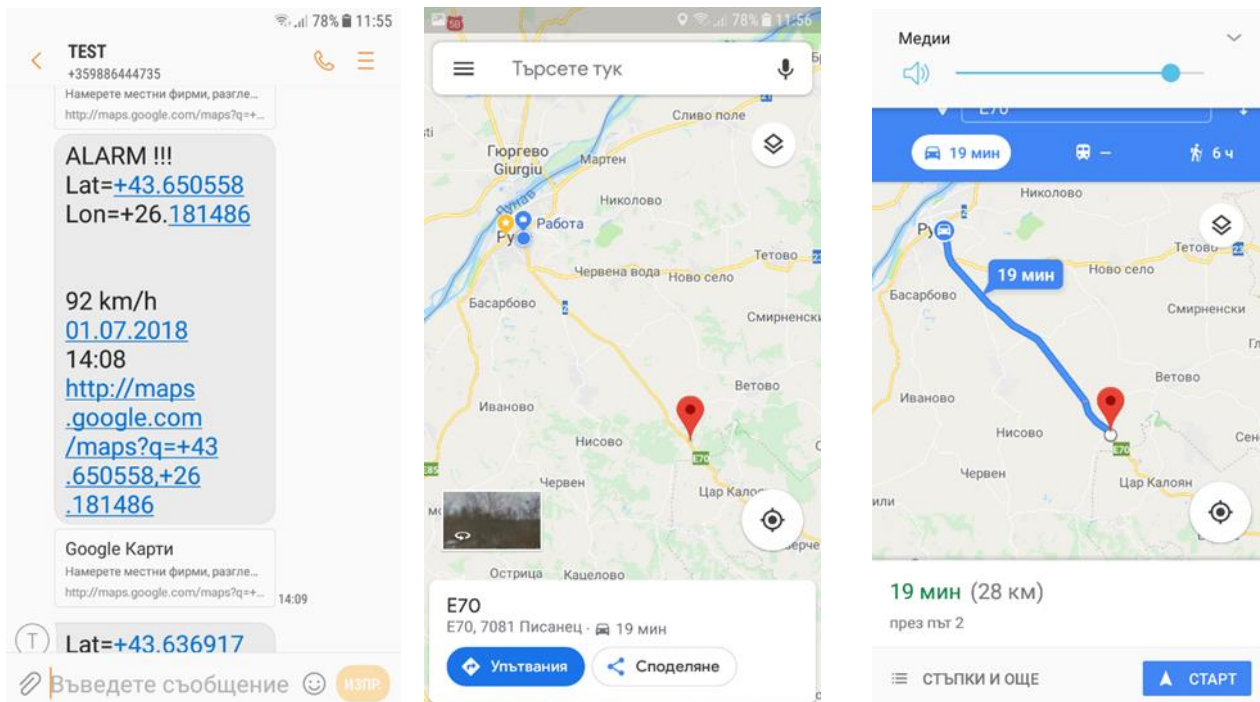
78% 11:55

TEST
+359886444735

Намерете местни фирми, разгле...
http://maps.google.com/maps?q=+...

ALARM !!!
Lat=+43.650558
Lon=+26.181486

92 km/h
01.07.2018
14:08
http://maps.google.com/maps?q=+43.650558,+26.181486

Google Карти
Намерете местни фирми, разгле...
http://maps.google.com/maps?q=+...
14:09

Lat=+43.636917

Въведете съобщение
ИЗПР.

78% 11:56

Търсете тук

Сливо поле
Гюргево
Giurgiu
Мартен
Дунав
Николово
Работа
Ру
Тетово
Червена вода
Ново село
Басарбово
Смирненски
Ветово
Иваново
Нисово
E70
Червен
Цар Калоян
Острица
Кацелово

E70
E70, 7081 Писанец · 19 мин
Упътвания
Споделяне

Медии

E70
19 мин
6 ч
Николово
Ру
Тетово
19 мин
Ново село
Басарбово
Смирненски
Ветово
Иваново
Нисово
E70
Червен
Цар Калоян

19 мин (28 км)
през път 2

СТЪПКИ И ОЩЕ
СТАРТ